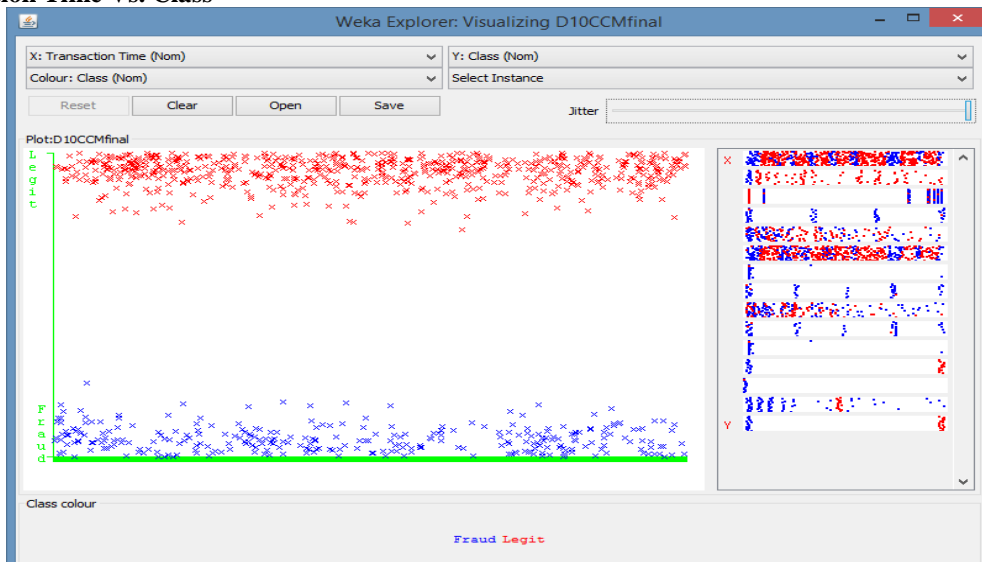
ion Time vs. Class

Weka Explorer: Visualizing D10CCMfinal

X: Transaction Time (Nom)
Y: Class (Nom)
Colour: Class (Nom)
Select Instance
Reset
Clear
Open
Save
Jitter

Plot:D10CCMfinal

Legit

Fraud

X

Y

Class colour

Fraud Legit